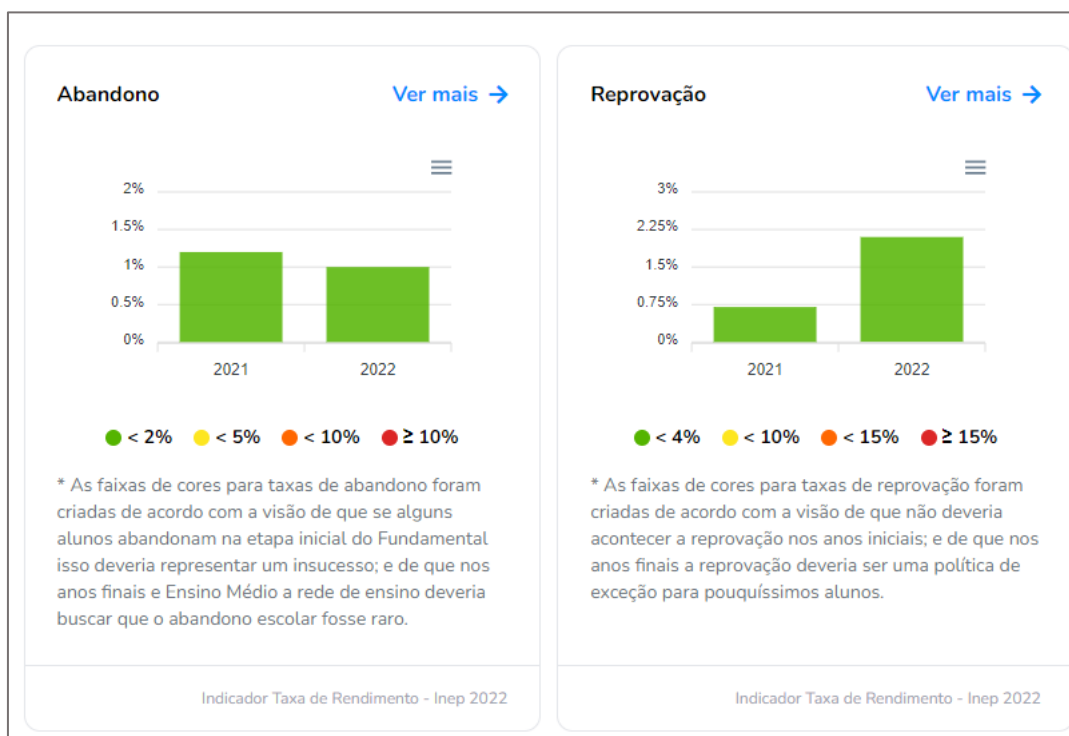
Abandono

Ver mais →

2%
1.5%
1%
0.5%
0%

2021 2022

< 2% < 5% < 10% ≥ 10%

* As faixas de cores para taxas de abandono foram criadas de acordo com a visão de que se alguns alunos abandonam na etapa inicial do Fundamental isso deveria representar um insucesso; e de que nos anos finais e Ensino Médio a rede de ensino deveria buscar que o abandono escolar fosse raro.

Indicador Taxa de Rendimento - Inep 2022

Reprovação

Ver mais →

3%
2.25%
1.5%
0.75%
0%

2021 2022

< 4% < 10% < 15% ≥ 15%

* As faixas de cores para taxas de reprovação foram criadas de acordo com a visão de que não deveria acontecer a reprovação nos anos iniciais; e de que nos anos finais a reprovação deveria ser uma política de exceção para pouquíssimos alunos.

Indicador Taxa de Rendimento - Inep 2022